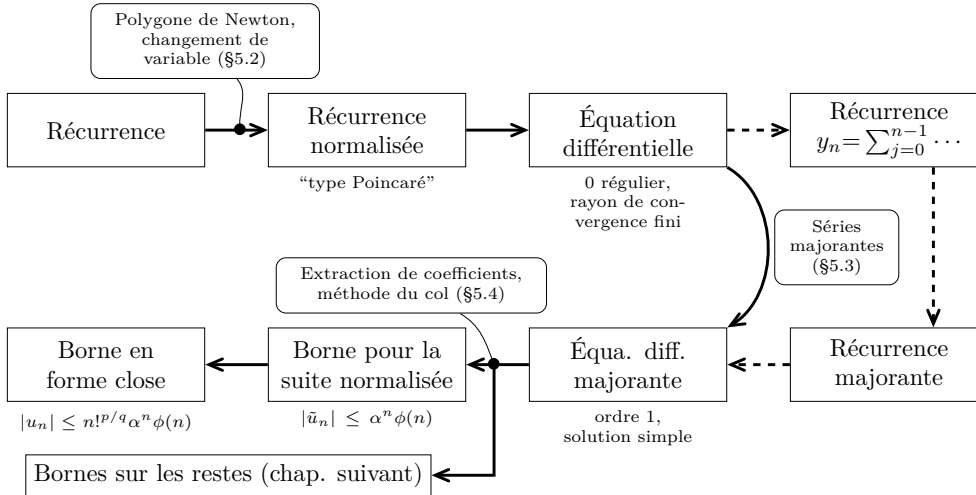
Polygone de Newton, changement de variable (§5.2)

Récurrence

Récurrence normalisée

"type Poincaré"

Équation différentielle

0 régulier, rayon de convergence fini

Récurrence $y_n = \sum_{j=0}^{n-1} \cdots$

Séries majorantes (§5.3)

Extraction de coefficients, méthode du col (§5.4)

Borne en forme close

$|u_n| \leq n!^{p/q} \alpha^n \phi(n)$

Borne pour la suite normalisée

$|\tilde{u}_n| \leq \alpha^n \phi(n)$

Équa. diff. majorante

ordre 1, solution simple

Récurrence majorante

Bornes sur les restes (chap. suivant)